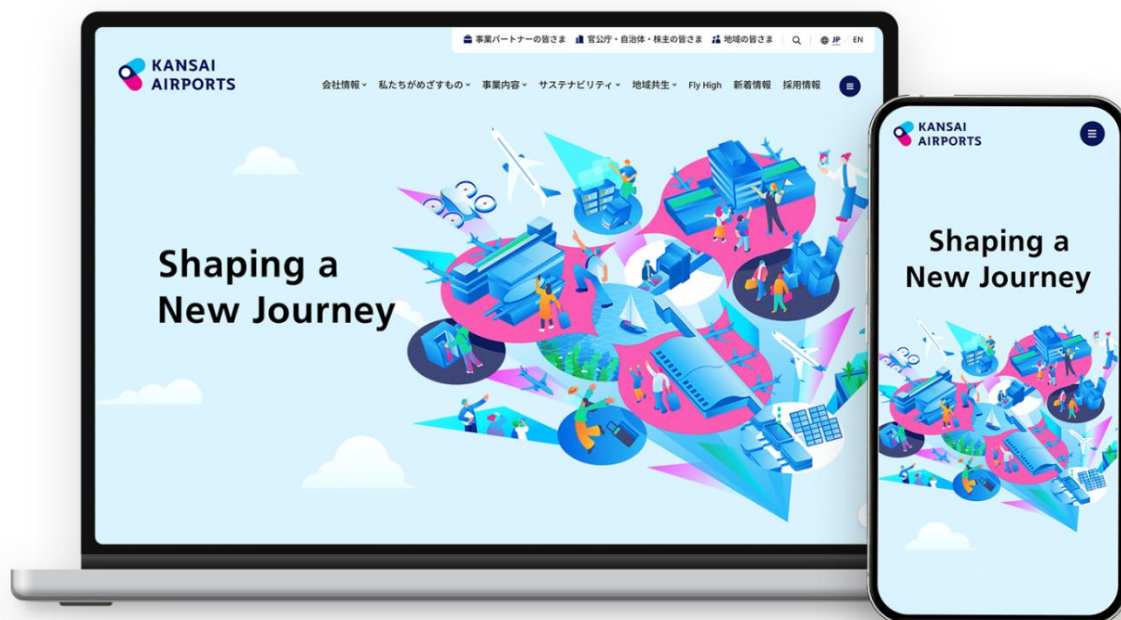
事業パートナーの皆さま 官公庁・自治体・株主の皆さま 地域の皆さま JP EN

KANSAI AIRPORTS

会社情報 私たちがめざすもの 事業内容 サステナビリティ 地域共生 Fly High 新着情報 採用情報

Shaping a New Journey

KANSAI AIRPORTS

Shaping a New Journey